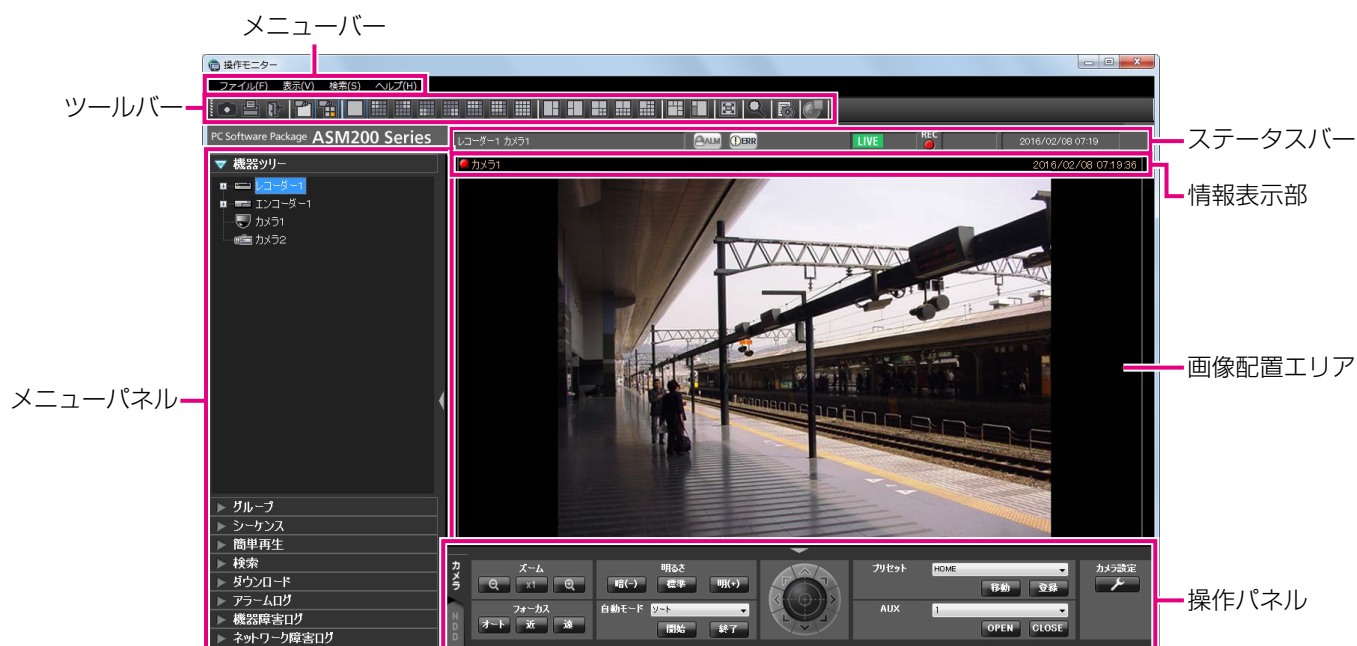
メニューバー

ツールバー

操作モニター

ファイル(F) 表示(V) 検索(S) ヘルプ(H)

PC Software Package ASM200 Series

レコーダー1 カメラ1 ALM ERR LIVE REC 2016/02/08 07:19

ステータスバー

カメラ1 2016/02/08 07:19:36

情報表示部

機器ツリー

レコーダー1
エンコーダー1
カメラ1
カメラ2

画像配置エリア

メニューパネル

グループ
シーケンス
簡単再生
検索
ダウンロード
アラームログ
機器障害ログ
ネットワーク障害ログ

カメラ
HDD

ズーム
x1
フォーカス
オート 近 遠
明るさ
暗(−) 標準 明(+)
自動モード ソート
開始 終了
プリセット HOME
移動 登録
AUX 1
OPEN CLOSE
カメラ設定

操作パネル